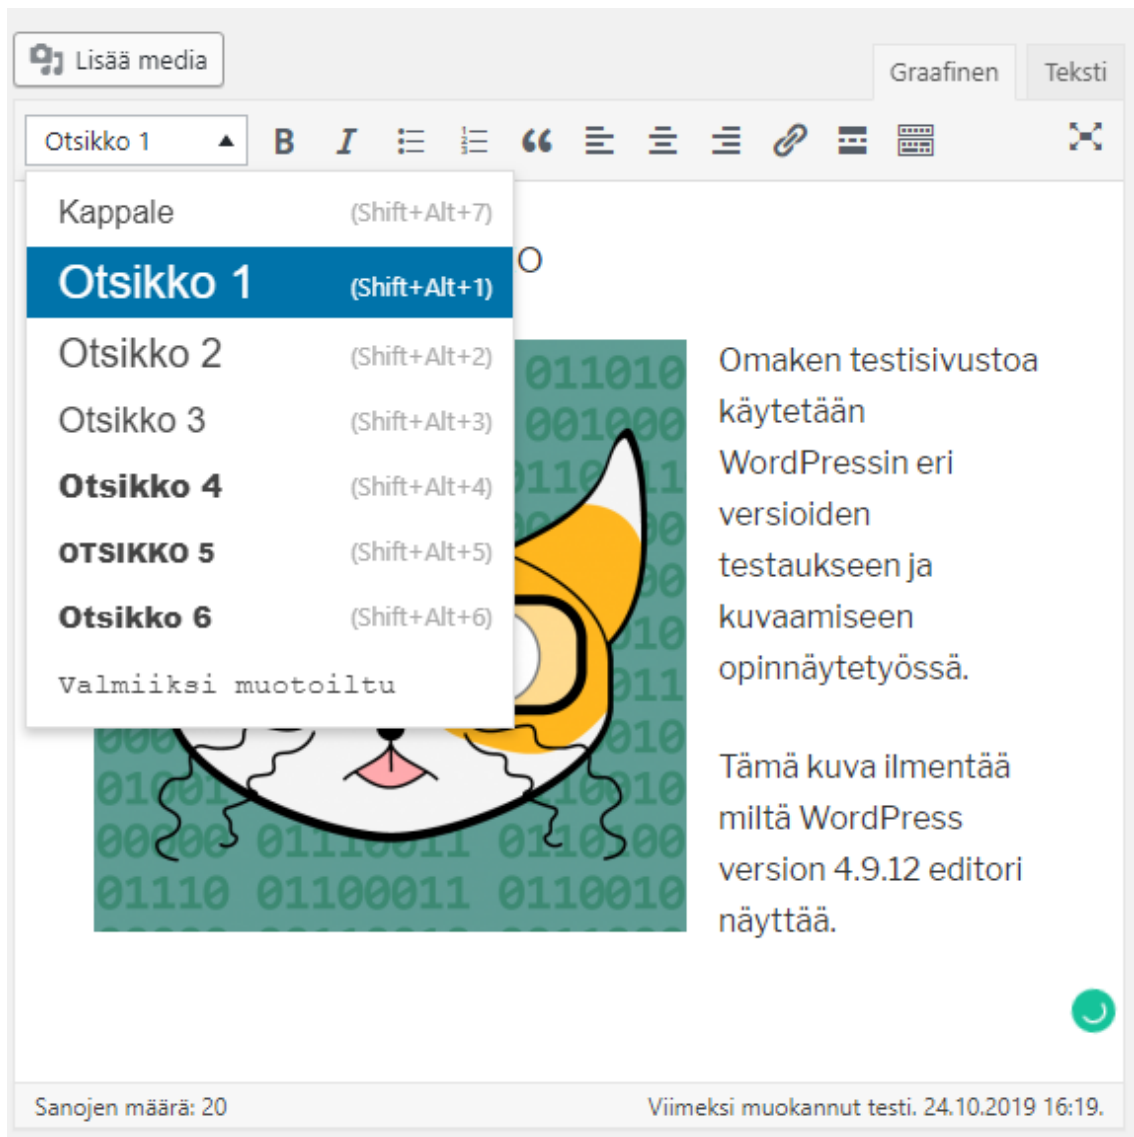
Lisää media

Graafinen

Teksti

Otsikko 1

Kappale (Shift+Alt+7)

Otsikko 1 (Shift+Alt+1)

Otsikko 2 (Shift+Alt+2)

Otsikko 3 (Shift+Alt+3)

Otsikko 4 (Shift+Alt+4)

OTSIKKO 5 (Shift+Alt+5)

Otsikko 6 (Shift+Alt+6)

Valmiiksi muotoiltu

O

011010
001000
0110 11
0
00
010
011
000 010
0100 10010
00000 01110011 0110100
01110 01100011 0110010

Omaken testisivustoa käytetään WordPressin eri versioiden testaukseen ja kuvaamiseen opinnäytetyössä.

Tämä kuva ilmentää miltä WordPress version 4.9.12 editori näyttää.

Sanojen määrä: 20

Viimeksi muokannut testi. 24.10.2019 16:19.